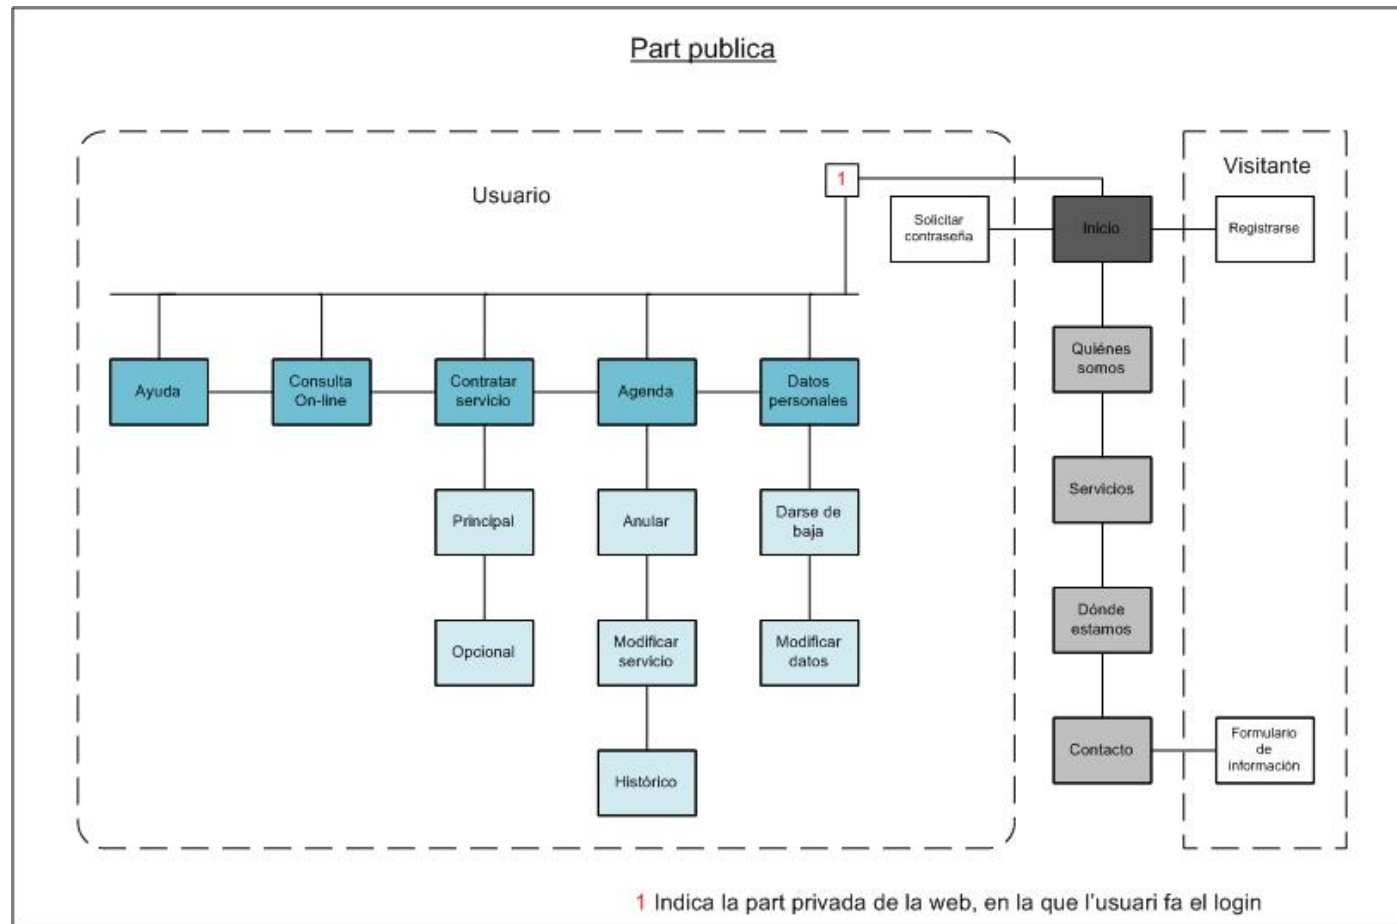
Part publica

Usuario

1

Solicitar contraseña

Inicio

Visitante

Registrarse

Ayuda

Consulta On-line

Contratar servicio

Agenda

Datos personales

Quiénes somos

Principal

Anular

Darse de baja

Servicios

Opcional

Modificar servicio

Modificar datos

Dónde estamos

Histórico

Contacto

Formulario de información

1 Indica la part privada de la web, en la que l'usuari fa el login